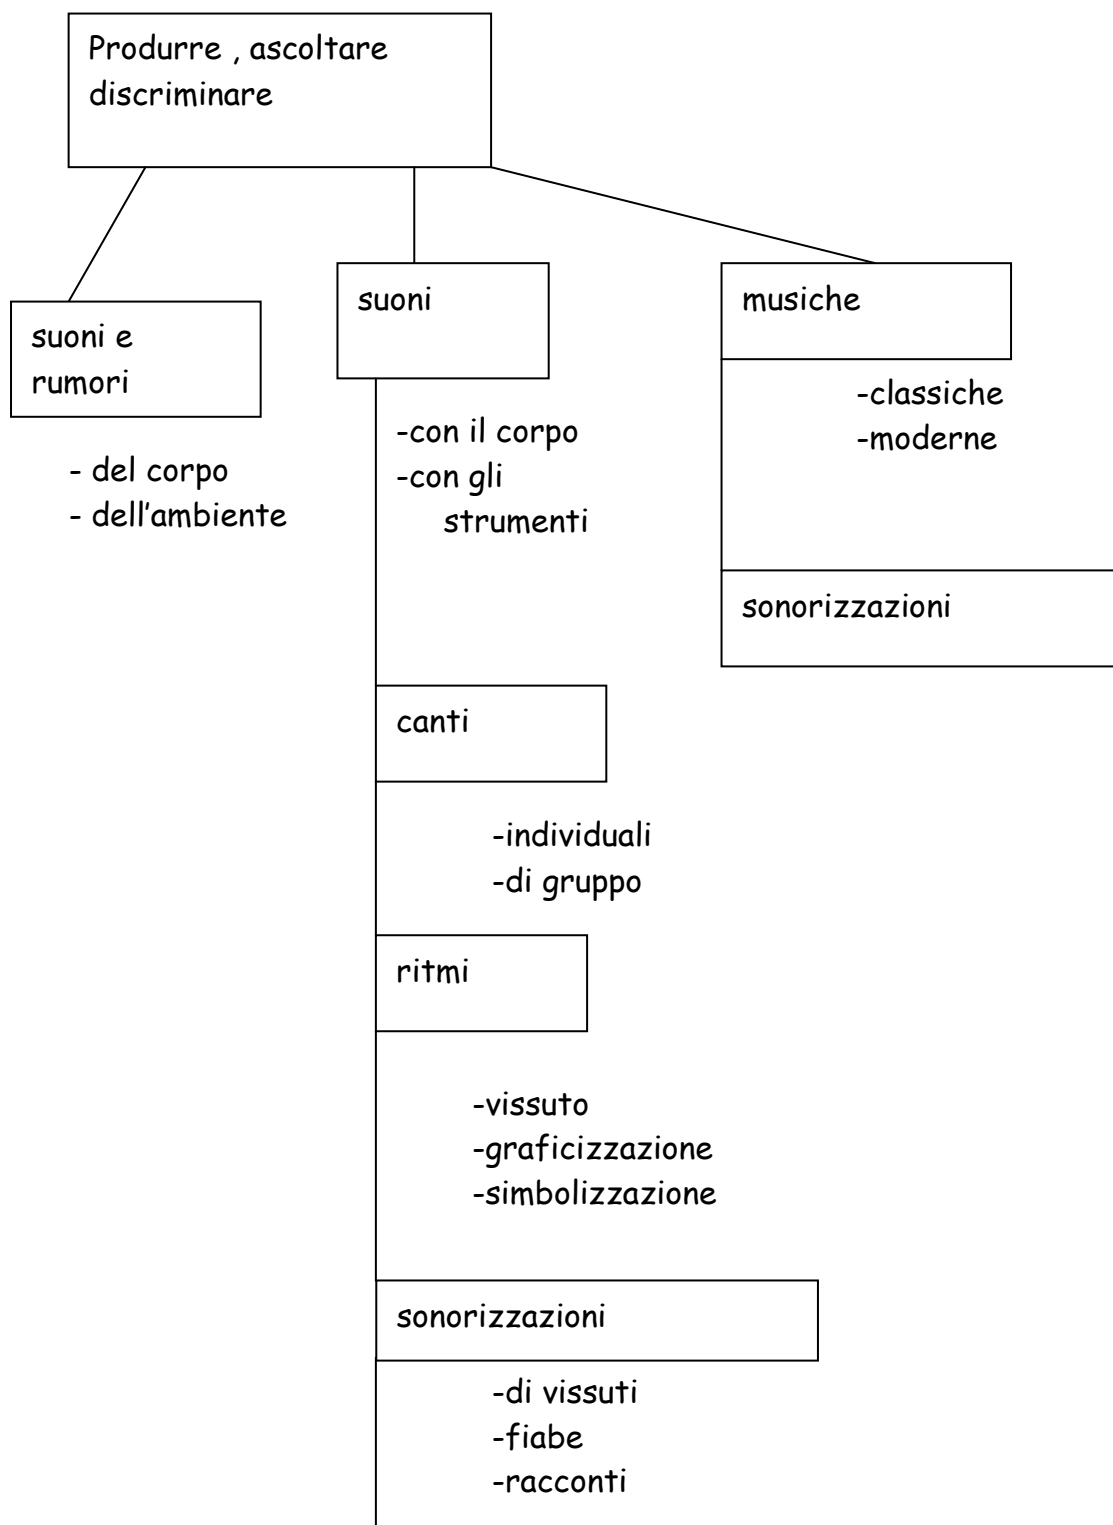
Produrre , ascoltare discriminare

suoni e rumori

- del corpo
- dell’ambiente

suoni

-con il corpo
-con gli strumenti

canti

-individuali
-di gruppo

ritmi

-vissuto
-graficizzazione
-simbolizzazione

sonorizzazioni

-di vissuti
-fiabe
-racconti

musiche

-classiche
-moderne

sonorizzazioni